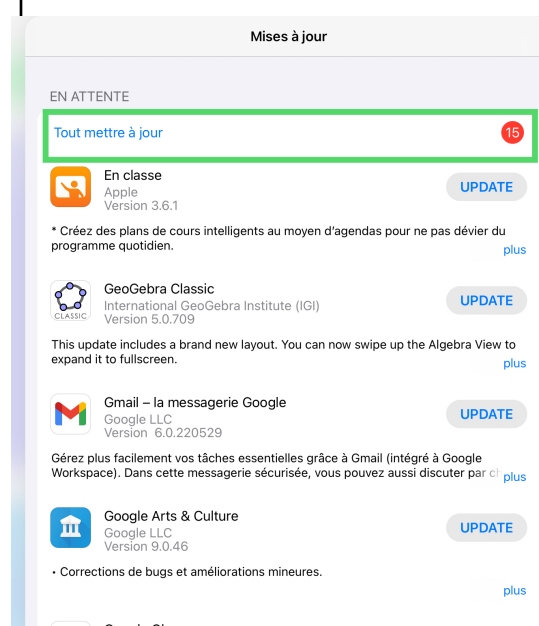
Mises à jour

EN ATTENTE

Tout mettre à jour 15

En classe
Apple
Version 3.6.1
UPDATE

* Créez des plans de cours intelligents au moyen d'agendas pour ne pas dévier du programme quotidien.
plus

GeoGebra Classic
International GeoGebra Institute (IGI)
Version 5.0.709
UPDATE

CLASSIC

This update includes a brand new layout. You can now swipe up the Algebra View to expand it to fullscreen.
plus

Gmail – la messagerie Google
Google LLC
Version 6.0.220529
UPDATE

Gérez plus facilement vos tâches essentielles grâce à Gmail (intégré à Google Workspace). Dans cette messagerie sécurisée, vous pouvez aussi discuter par c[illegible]
plus

Google Arts & Culture
Google LLC
Version 9.0.46
UPDATE

• Corrections de bugs et améliorations mineures.
plus